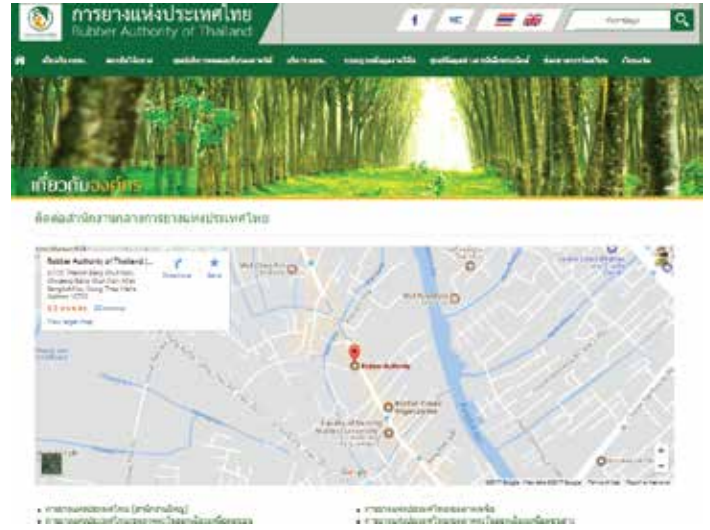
การยางแห่งประเทศไทย
Rubber Authority of Thailand

f

ค้นหาข้อมูล

เกี่ยวกับองค์กร

ติดต่อสำนักงานกลางการยางแห่งประเทศไทย

Rubber Authority of Thailand
Directions
Save
View larger map

Rubber Authority

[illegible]